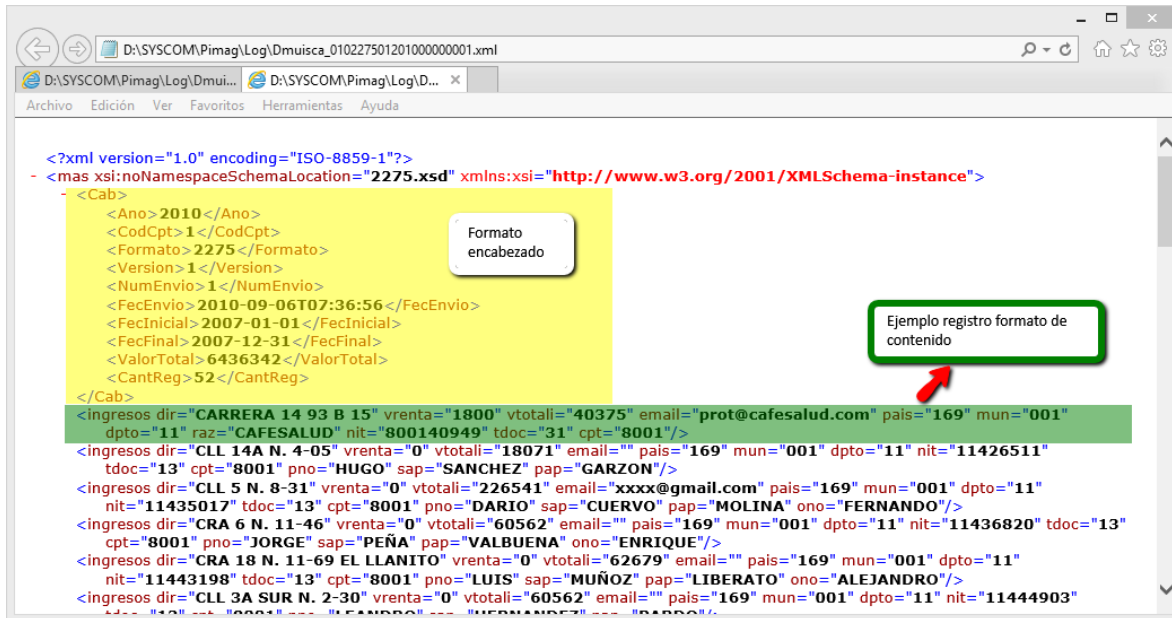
D:\SYSCOM\Pimag\Log\Dmuisca_01022750120100000001.xml

D:\SYSCOM\Pimag\Log\Dmui... D:\SYSCOM\Pimag\Log\D...

Archivo Edición Ver Favoritos Herramientas Ayuda

<?xml version="1.0" encoding="ISO-8859-1"?>
- <mas xsi:noNamespaceSchemaLocation="2275.xsd" xmlns:xsi="http://www.w3.org/2001/XMLSchema-instance">
- <Cab>
<Ano>2010</Ano>
<CodCpt>1</CodCpt>
<Formato>2275</Formato>
<Version>1</Version>
<NumEnvio>1</NumEnvio>
<FecEnvio>2010-09-06T07:36:56</FecEnvio>
<FecInicial>2007-01-01</FecInicial>
<FecFinal>2007-12-31</FecFinal>
<ValorTotal>6436342</ValorTotal>
<CantReg>52</CantReg>
</Cab>

Formato encabezado

Ejemplo registro formato de contenido

<ingresos dir="CARRERA 14 93 B 15" vrenta="1800" vtotali="40375" email="prot@cafesalud.com" pais="169" mun="001" dpto="11" raz="CAFESALUD" nit="800140949" tdoc="31" cpt="8001"/>
<ingresos dir="CLL 14A N. 4-05" vrenta="0" vtotali="18071" email="" pais="169" mun="001" dpto="11" nit="11426511" tdoc="13" cpt="8001" pno="HUGO" sap="SANCHEZ" pap="GARZON"/>
<ingresos dir="CLL 5 N. 8-31" vrenta="0" vtotali="226541" email="xxxx@gmail.com" pais="169" mun="001" dpto="11" nit="11435017" tdoc="13" cpt="8001" pno="DARIO" sap="CUERVO" pap="MOLINA" ono="FERNANDO"/>
<ingresos dir="CRA 6 N. 11-46" vrenta="0" vtotali="60562" email="" pais="169" mun="001" dpto="11" nit="11436820" tdoc="13" cpt="8001" pno="JORGE" sap="PEÑA" pap="VALBUENA" ono="ENRIQUE"/>
<ingresos dir="CRA 18 N. 11-69 EL LLANITO" vrenta="0" vtotali="62679" email="" pais="169" mun="001" dpto="11" nit="11443198" tdoc="13" cpt="8001" pno="LUIS" sap="MUÑOZ" pap="LIBERATO" ono="ALEJANDRO"/>
<ingresos dir="CLL 3A SUR N. 2-30" vrenta="0" vtotali="60562" email="" pais="169" mun="001" dpto="11" nit="11444903" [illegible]